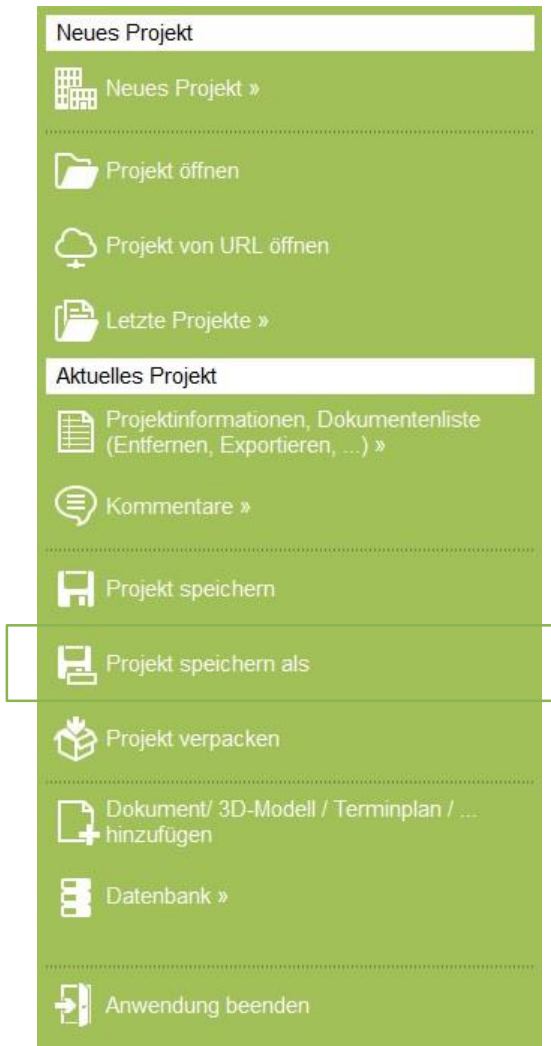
Neues Projekt

Neues Projekt »

Projekt öffnen

Projekt von URL öffnen

Letzte Projekte »

Aktuelles Projekt

Projektinformationen, Dokumentenliste (Entfernen, Exportieren, ...) »

Kommentare »

Projekt speichern

Projekt speichern als

Projekt verpacken

Dokument/ 3D-Modell / Terminplan / ... hinzufügen

Datenbank »

Anwendung beenden